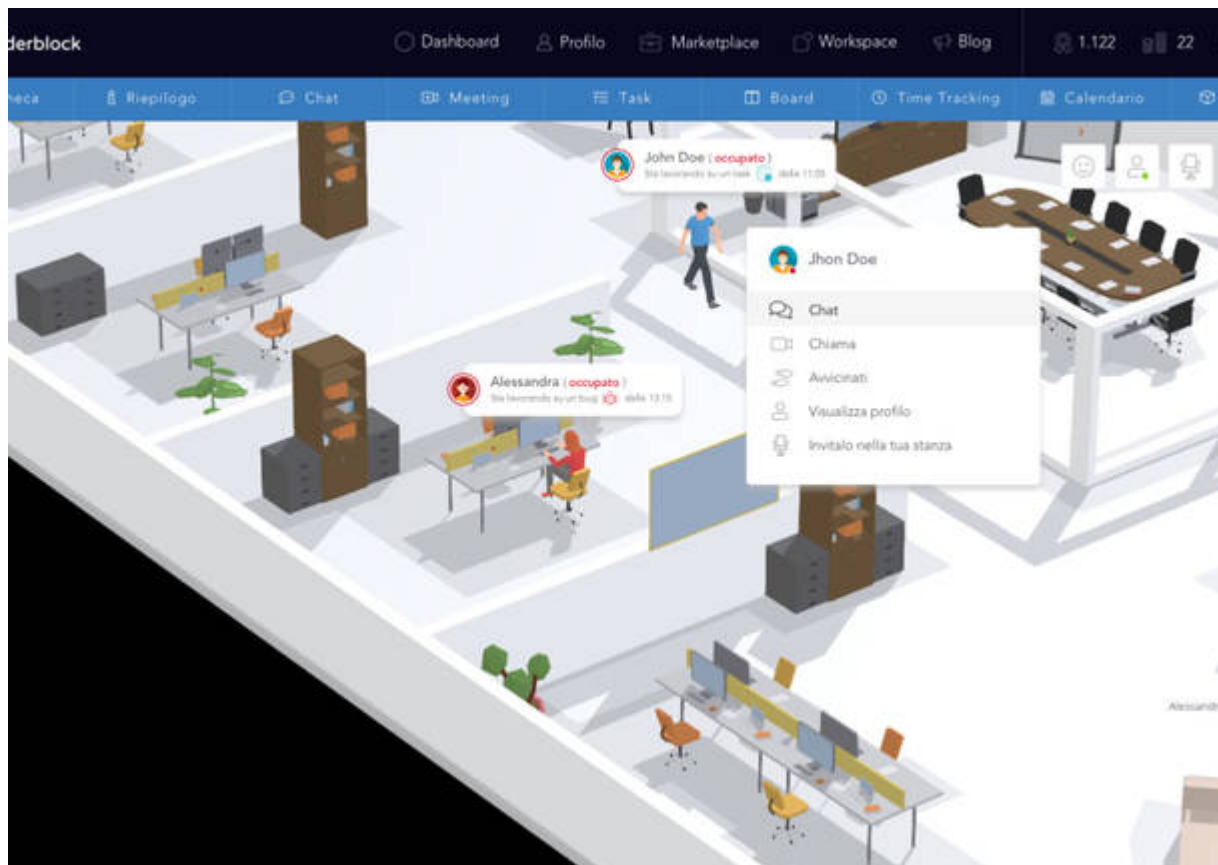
derblock

Dashboard Profilo Marketplace Workspace Blog 1.122 22

neca Riepilogo Chat Meeting Task Board Time Tracking Calendario

John Doe (occupato)
Sta lavorando su un task dalle 11:05

Jhon Doe

Chat
Chiama
Avvicinati
Visualizza profilo
Invitalo nella tua stanza

Alessandra (occupato)
Sta lavorando su un bug dalle 13:15

Alessandr